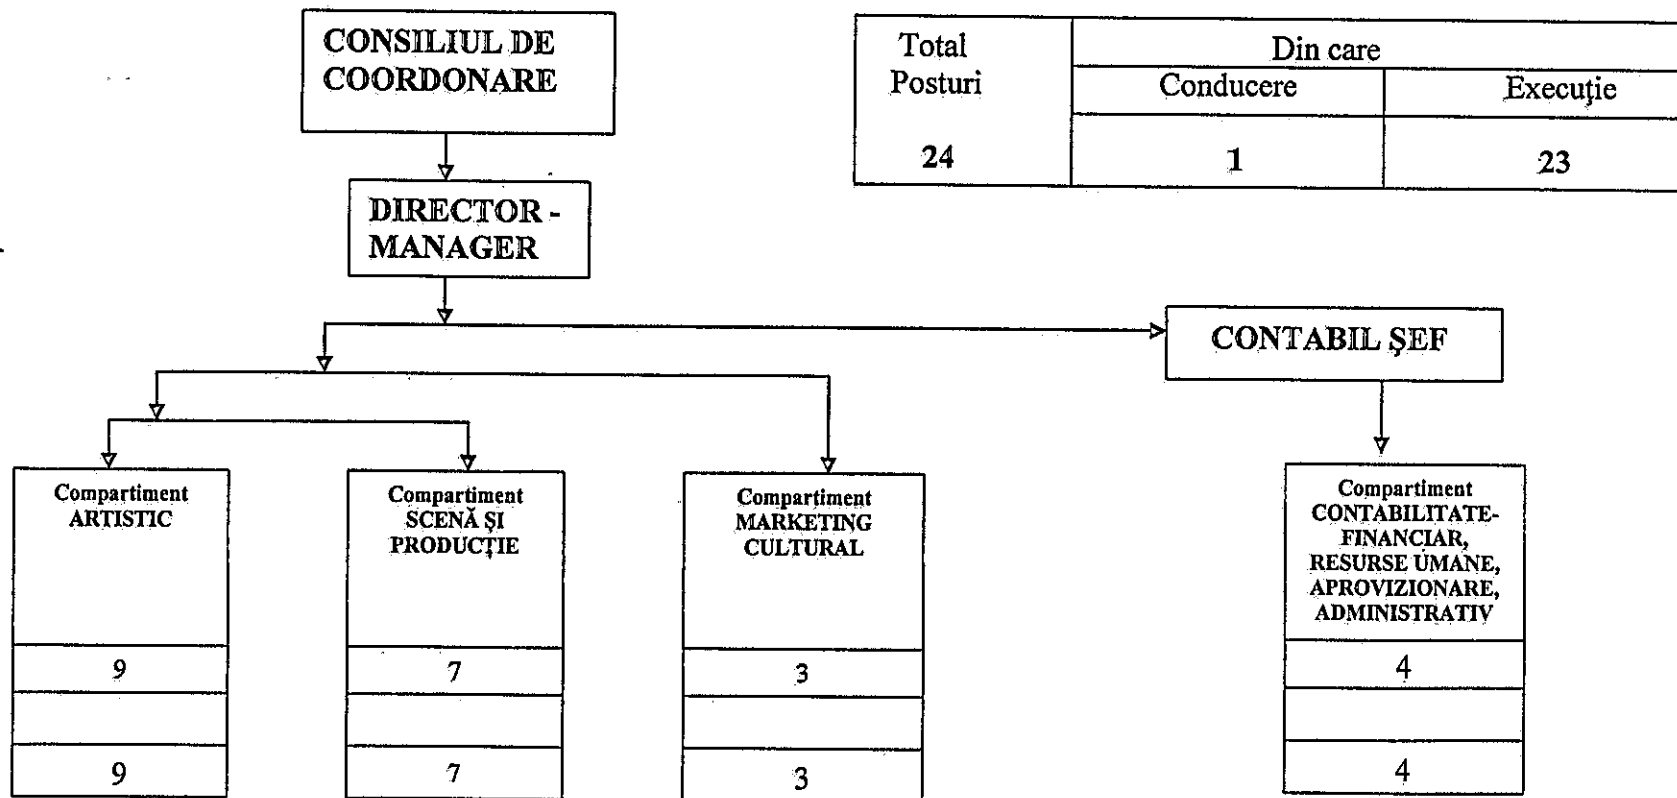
CONSILIUL DE COORDONARE

DIRECTOR - MANAGER

| Total Posturi | Din care | |
|---|---|---|
| | Conducere | Execuție |
| 24 | 1 | 23 |

CONTABIL ȘEF

Compartiment ARTISTIC

9

9

Compartiment SCENĂ ȘI PRODUCȚIE

7

7

Compartiment MARKETING CULTURAL

3

3

Compartiment CONTABILITATE-FINANCIAR, RESURSE UMANE, APROVIZIONARE, ADMINISTRATIV

4

4